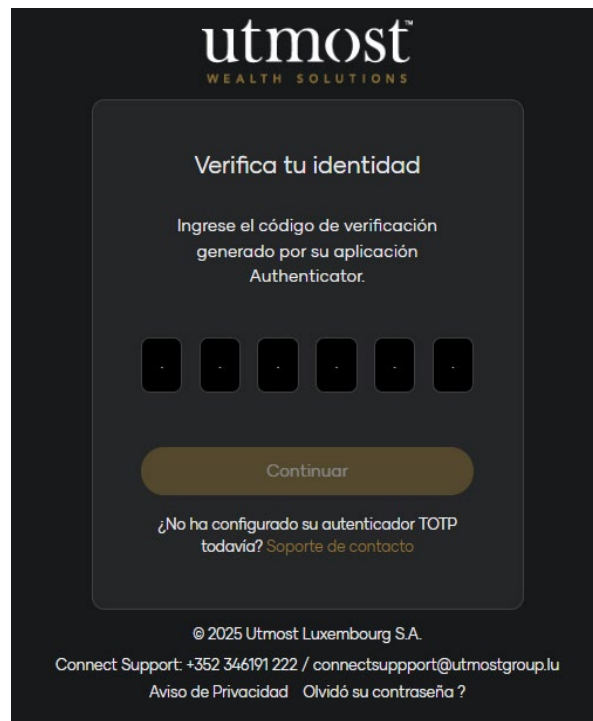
utmost
WEALTH SOLUTIONS

Verifica tu identidad

Ingrese el código de verificación generado por su aplicación Authenticator.

Continuar

¿No ha configurado su autenticador TOTP todavía? Soporte de contacto

© 2025 Utmost Luxembourg S.A.

Connect Support: +352 346191 222 / connectsuppport@utmostgroup.lu

Aviso de Privacidad Olvidó su contraseña ?